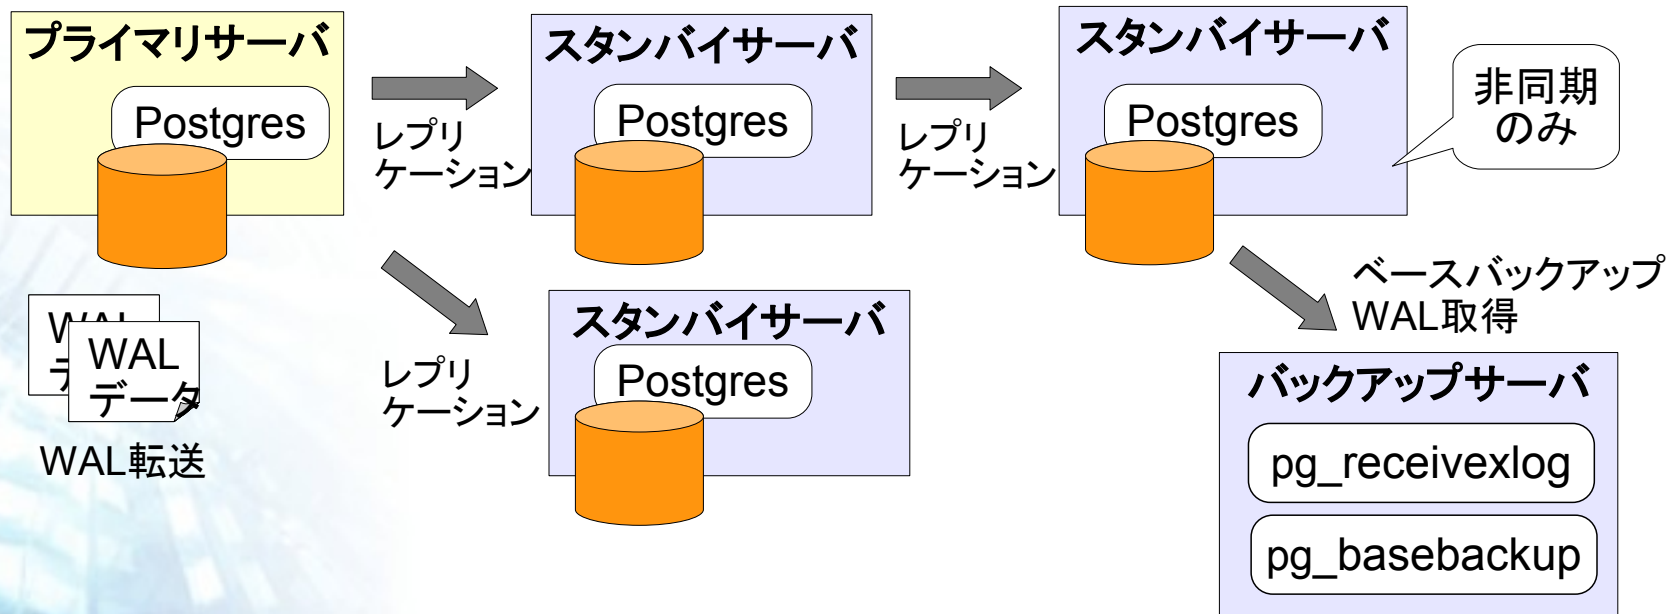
プライマリサーバ

Postgres

レプリケーション

スタンバイサーバ

Postgres

レプリケーション

スタンバイサーバ

Postgres

非同期のみ

レプリケーション

スタンバイサーバ

Postgres

ベースバックアップ WAL取得

W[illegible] デ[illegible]

WAL データ

WAL転送

バックアップサーバ

pg_receivexlog

pg_basebackup